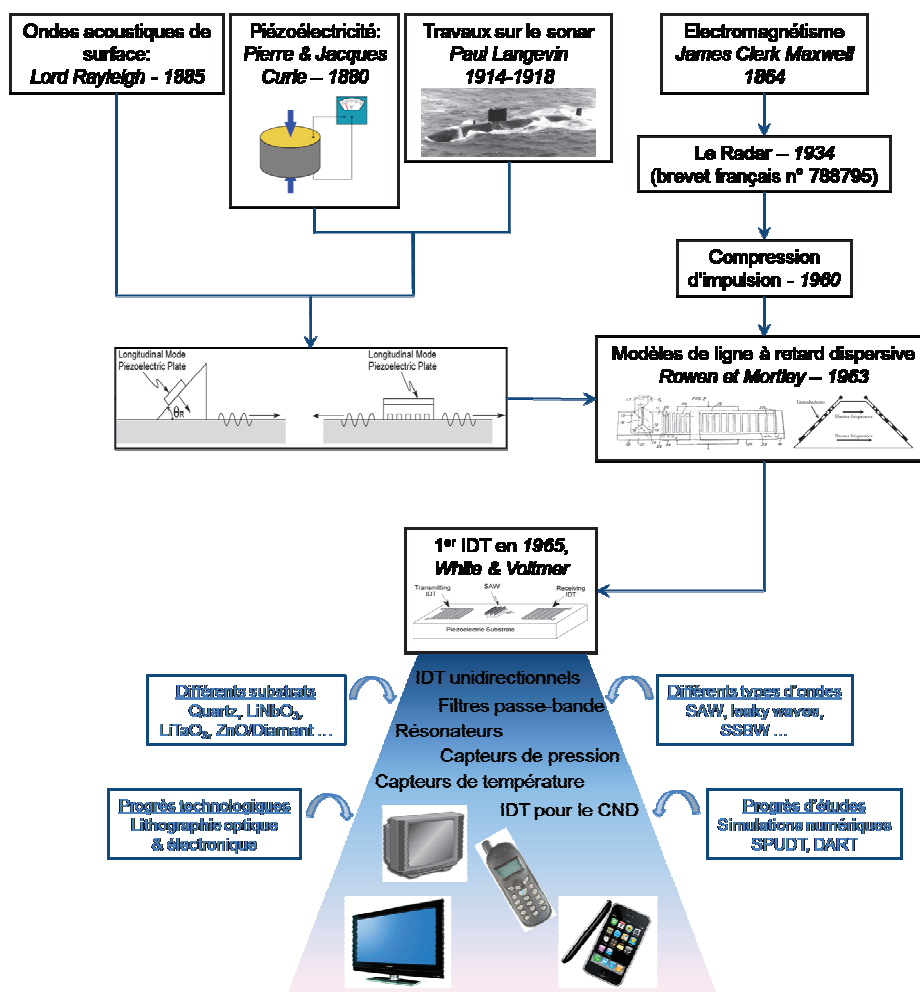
Ondes acoustiques de surface:
*Lord Rayleigh - 1885*

Piézoélectricité:
*Pierre & Jacques Curie – 1880*

Travaux sur le sonar
*Paul Langevin 1914-1918*

Electromagnétisme
*James Clerk Maxwell 1864*

Le Radar – *1934*
(brevet français n° 788795)

Compression d'impulsion - *1960*

Longitudinal Mode Piezoelectric Plate
$\theta_R$
Longitudinal Mode Piezoelectric Plate

Modèles de ligne à retard dispersive
*Rowen et Mortley – 1963*

Transducteurs
Hautes fréquences
Basses fréquences

1$^{er}$ IDT en *1965*, *White & Voltmer*

Transmitting IDT
SAW
Receiving IDT
Piezoelectric Substrate

IDT unidirectionnels
Filtres passe-bande
Résonateurs
Capteurs de pression
Capteurs de température
IDT pour le CND

Différents substrats
Quartz, $LiNbO_3$, $LiTaO_3$, ZnO/Diamant ...

Différents types d'ondes
SAW, leaky waves, SSBW ...

Progrès technologiques
Lithographie optique & électronique

Progrès d'études
Simulations numériques
SPUDT, DART